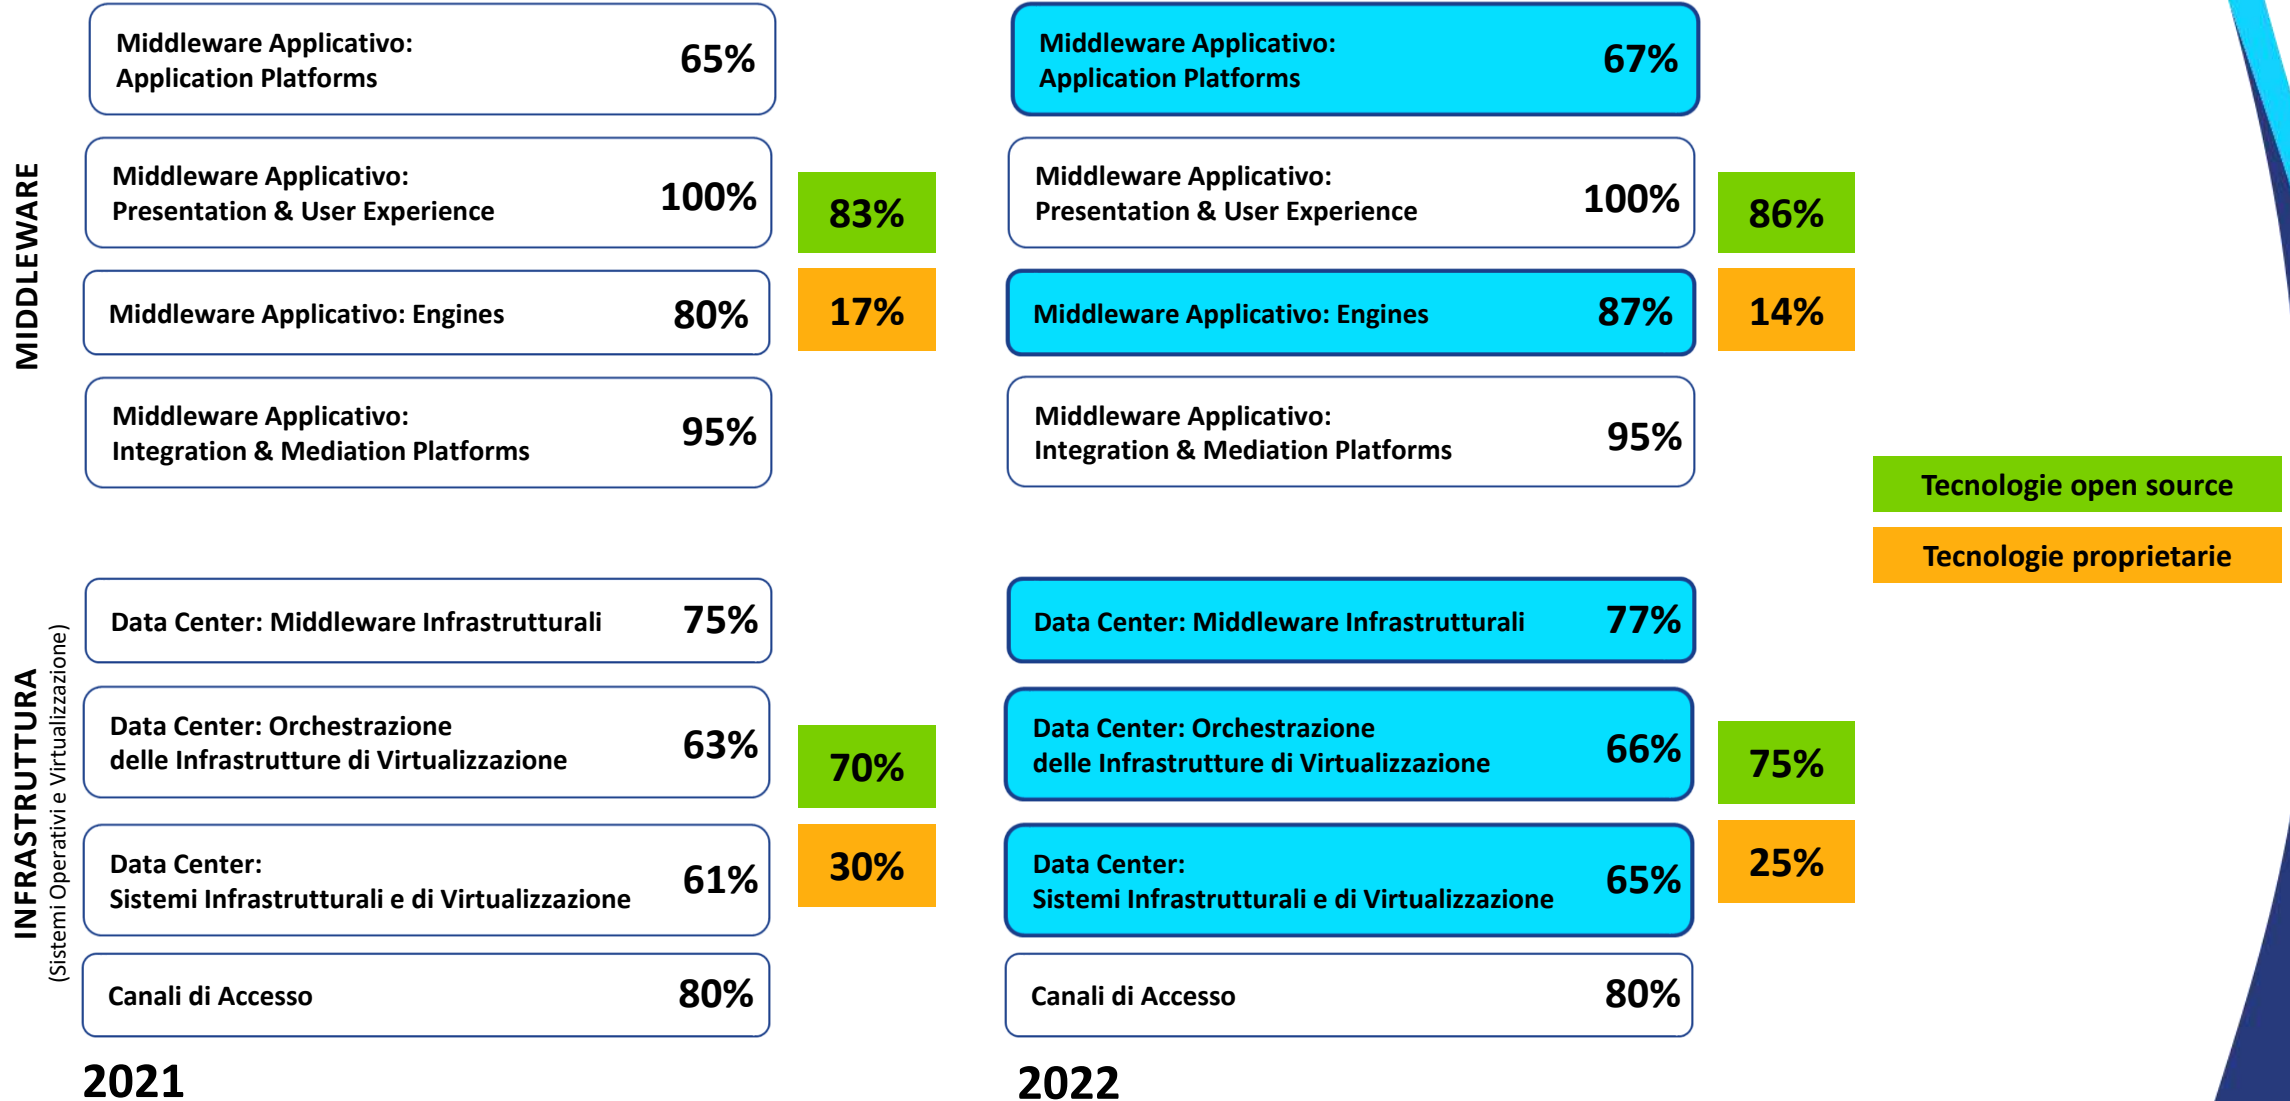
MIDDLEWARE

Middleware Applicativo: Application Platforms 65%

Middleware Applicativo: Presentation & User Experience 100%

Middleware Applicativo: Engines 80%

Middleware Applicativo: Integration & Mediation Platforms 95%

83%

17%

INFRASTRUTTURA
(Sistemi Operativi e Virtualizzazione)

Data Center: Middleware Infrastrutturali 75%

Data Center: Orchestrazione delle Infrastrutture di Virtualizzazione 63%

Data Center: Sistemi Infrastrutturali e di Virtualizzazione 61%

Canali di Accesso 80%

70%

30%

2021

Middleware Applicativo: Application Platforms 67%

Middleware Applicativo: Presentation & User Experience 100%

Middleware Applicativo: Engines 87%

Middleware Applicativo: Integration & Mediation Platforms 95%

86%

14%

Data Center: Middleware Infrastrutturali 77%

Data Center: Orchestrazione delle Infrastrutture di Virtualizzazione 66%

Data Center: Sistemi Infrastrutturali e di Virtualizzazione 65%

Canali di Accesso 80%

75%

25%

2022

Tecnologie open source

Tecnologie proprietarie